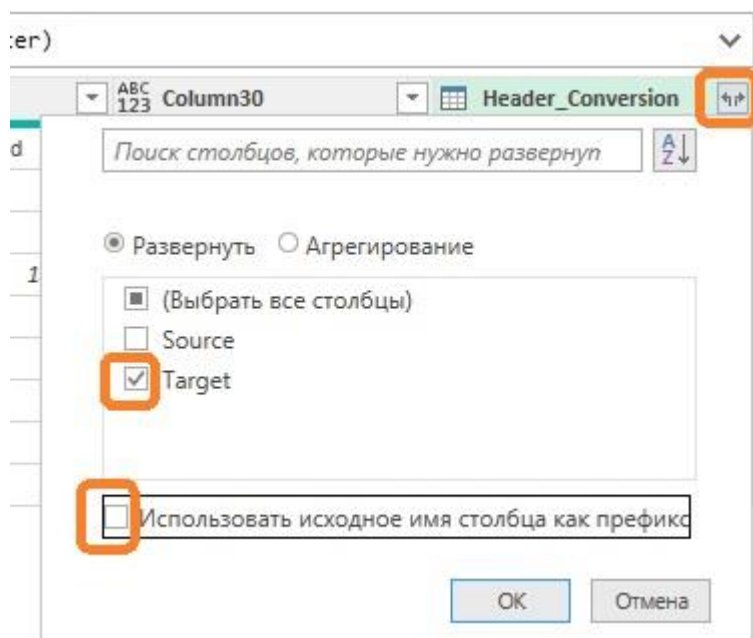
:er)

ABC 123 Column30

Header_Conversion

d

Поиск столбцов, которые нужно развернуп

1

Развернуть Агрегирование

(Выбрать все столбцы)

Source

Target

Использовать исходное имя столбца как префикс

OK

Отмена